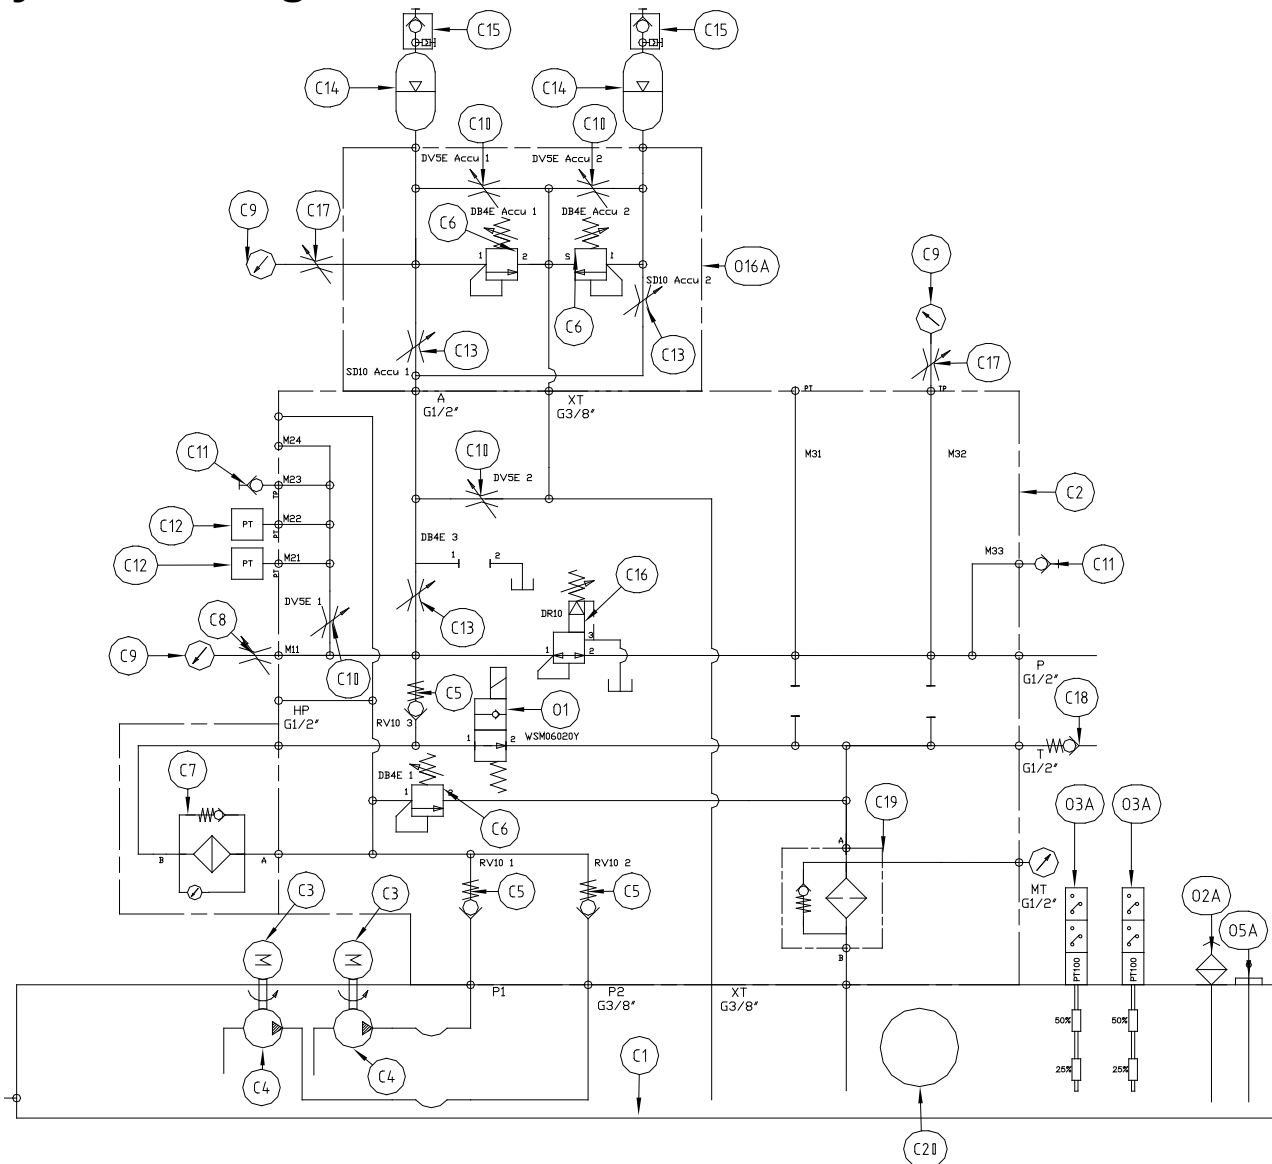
C15
C15
C14
C14
C10
C10
DV5E Accu 1
DV5E Accu 2
DB4E Accu 1
DB4E Accu 2
C9
C17
C6
1
2
S
1
O16A
SD10 Accu 2
C6
C13
C13
SD10 Accu 1
C9
C17
PT
TP
A
G1/2"
XT
G3/8"
M24
C11
C10
DV5E 2
M31
M32
M23
TP
C12
PT
M22
PT
C2
C12
PT
M21
PT
DB4E 3
1
2
M33
C11
C16
DV5E 1
DR10
C8
C13
3
C9
M11
1
2
C10
P
G1/2"
C5
C18
HP
G1/2"
RV10 3
O1
1
2
WSM06020Y
T
G1/2"
C7
DB4E 1
1
2
C6
C19
O3A
O3A
B
A
A
RV10 1
RV10 2
C3
C3
C5
C5
MT
G1/2"
O2A
O5A
B
PT100
PT100
P1
P2
G3/8"
XT
G3/8"
50%
50%
C1
C4
C4
25%
25%
C20